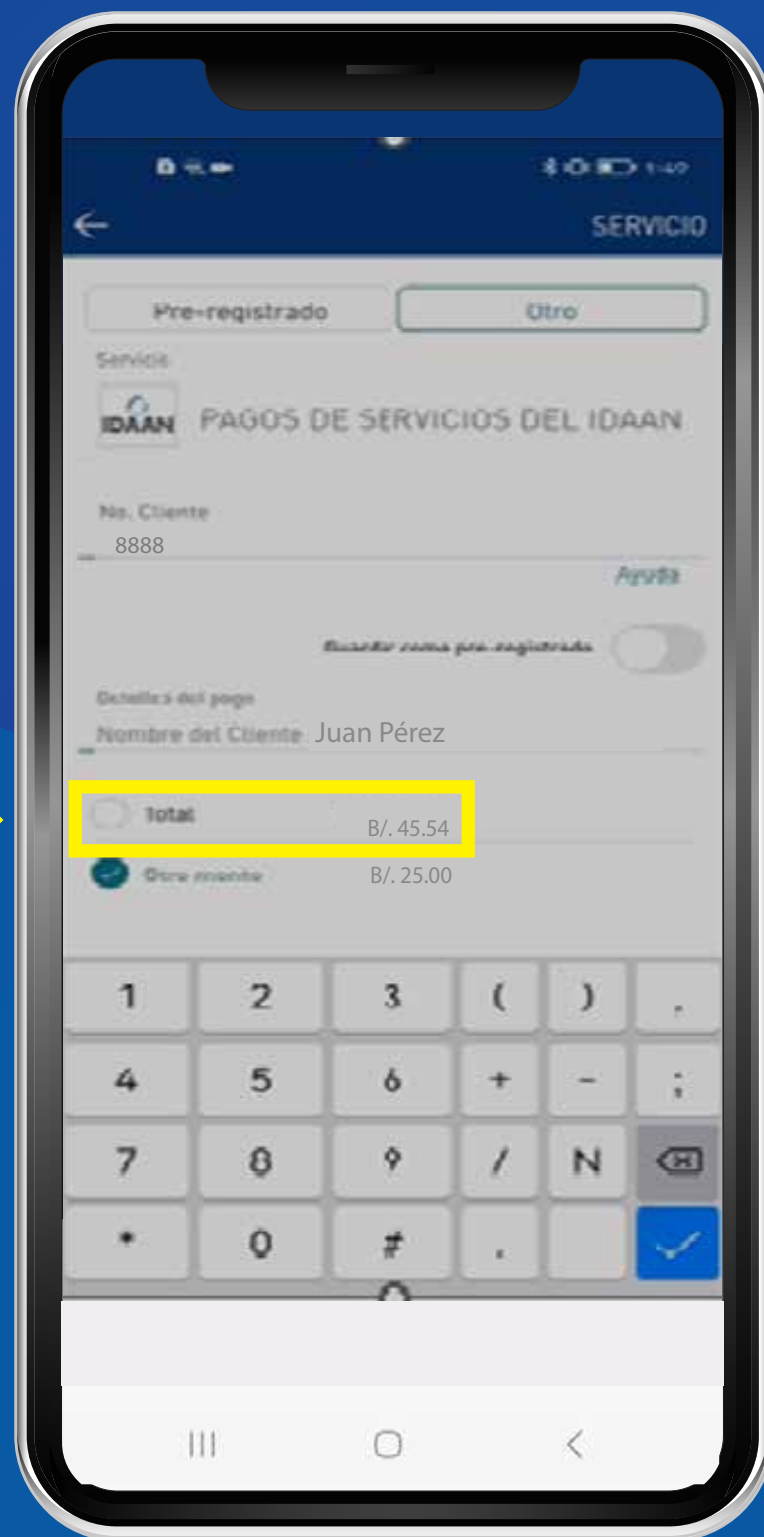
1:40

SERVICIO

Pre-registrado

Otro

Servicio

IDAAN

PAGOS DE SERVICIOS DEL IDAAN

No. Cliente

8888

Ayuda

Guardar como pre-registrado

Detalles del pago

Nombre del Cliente Juan Pérez

Total B/. 45.54

Otro monto B/. 25.00

| 1 | 2 | 3 | ( | ) | . |
|---|---|---|---|---|---|
| 4 | 5 | 6 | + | - | ; |
| 7 | 8 | 9 | / | N | |
| * | 0 | # | . | | |